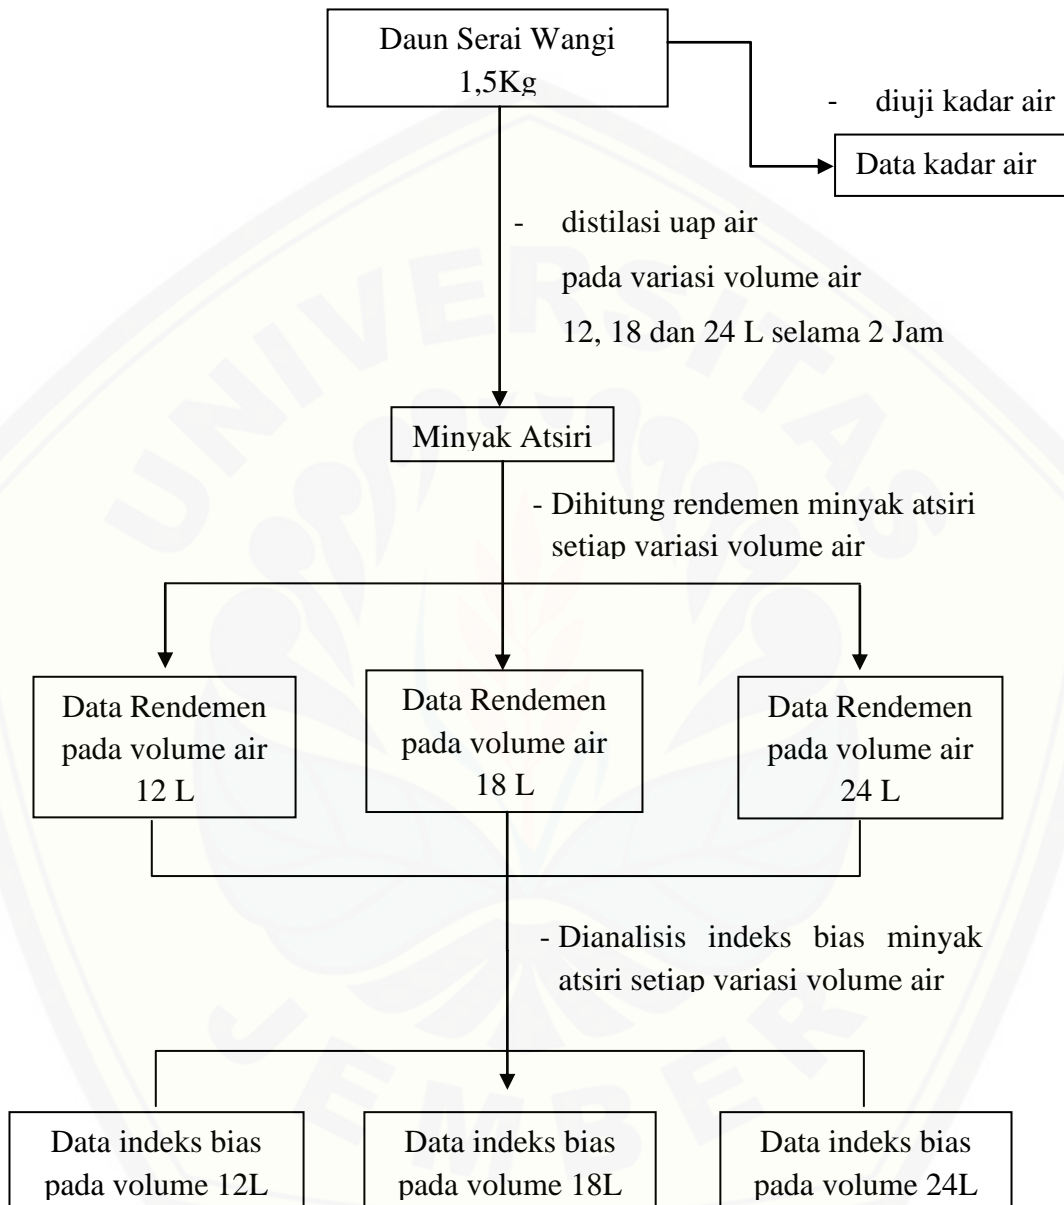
Daun Serai Wangi 1,5Kg

- diuji kadar air

Data kadar air

- distilasi uap air pada variasi volume air 12, 18 dan 24 L selama 2 Jam

Minyak Atsiri

- Dihitung rendemen minyak atsiri setiap variasi volume air

Data Rendemen pada volume air 12 L

Data Rendemen pada volume air 18 L

Data Rendemen pada volume air 24 L

- Dianalisis indeks bias minyak atsiri setiap variasi volume air

Data indeks bias pada volume 12L

Data indeks bias pada volume 18L

Data indeks bias pada volume 24L